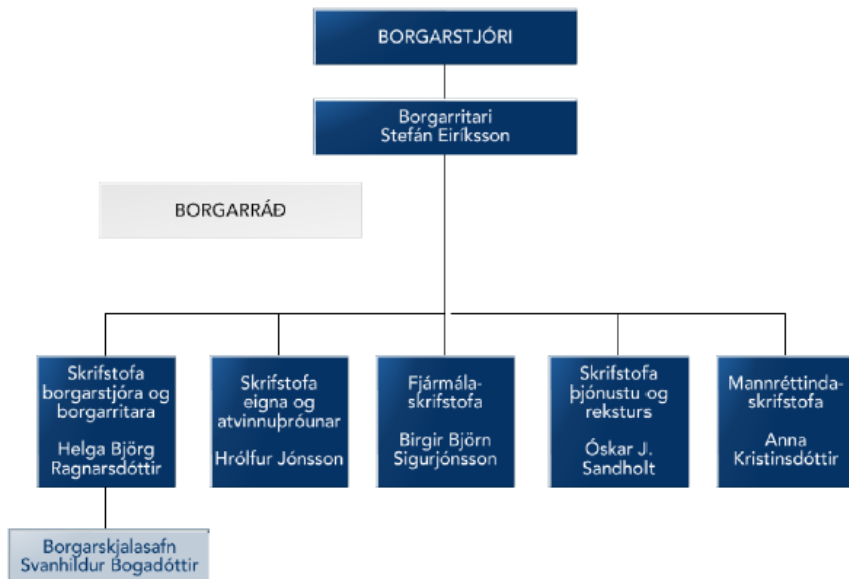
BORGARSTJÓRI

Borgarritari
Stefán Eiríksson

BORGARRÁÐ

Skrifstofa borgarstjóra og borgarritara

Helga Björg Ragnarsdóttir

Skrifstofa eigna og atvinnuþróunar

Hrólfur Jónsson

Fjármálaskrifstofa

Birgir Björn Sigurjónsson

Skrifstofa þjónustu og reksturs

Óskar J. Sandholt

Mannréttindaskrifstofa

Anna Kristinsdóttir

Borgarskjalasafn
Svanhildur Bogadóttir